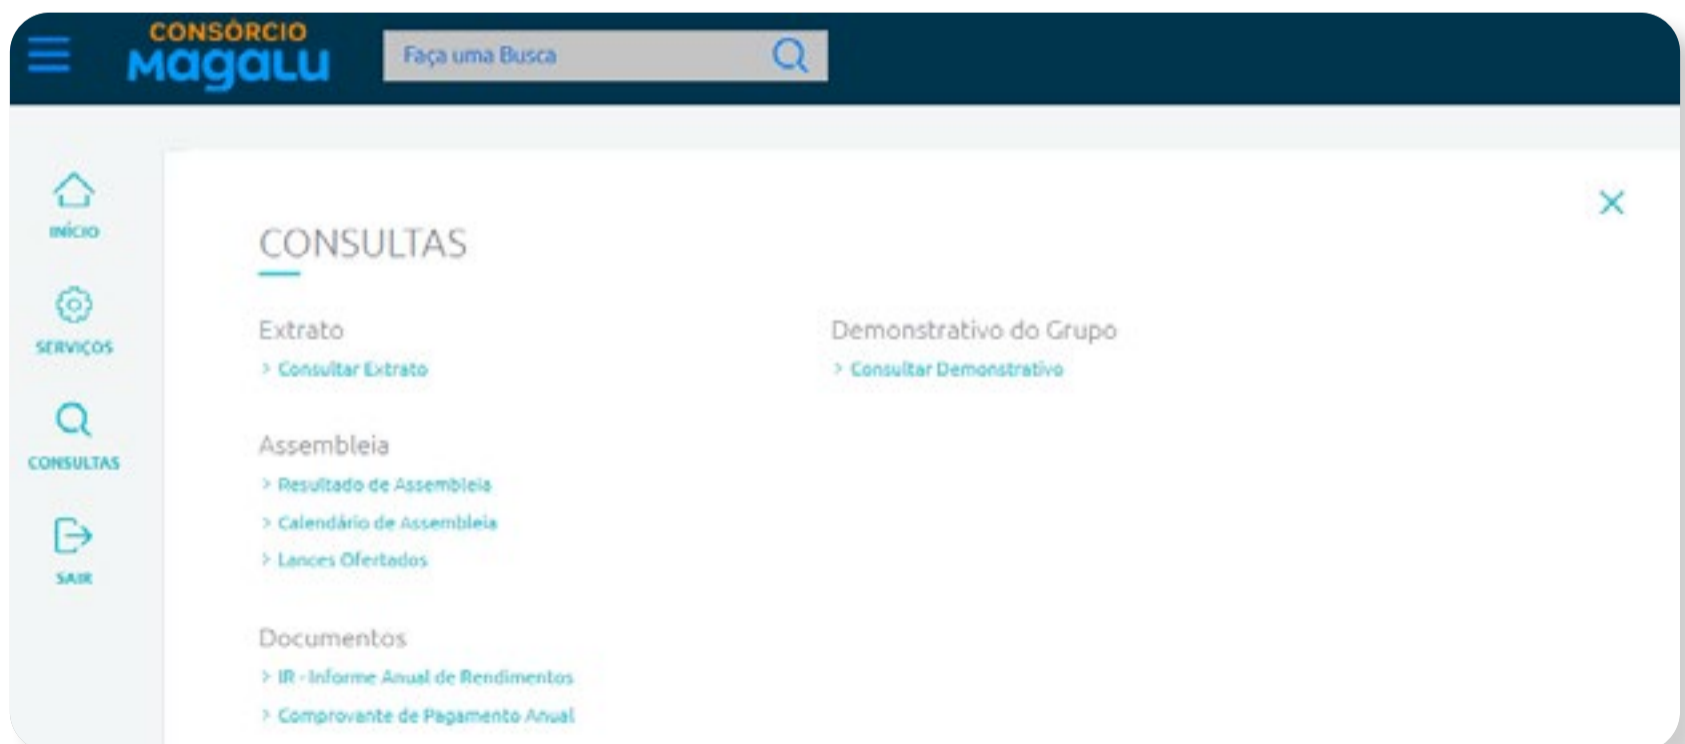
CONSÓRCIO
magalu

Faça uma Busca

INÍCIO

SERVIÇOS

CONSULTAS

SAIR

×

CONSULTAS

Extrato
> Consultar Extrato

Assembleia
> Resultado de Assembleia
> Calendário de Assembleia
> Lances Ofertados

Documentos
> IR - Informe Anual de Rendimentos
> Comprovante de Pagamento Anual

Demonstrativo do Grupo
> Consultar Demonstrativo